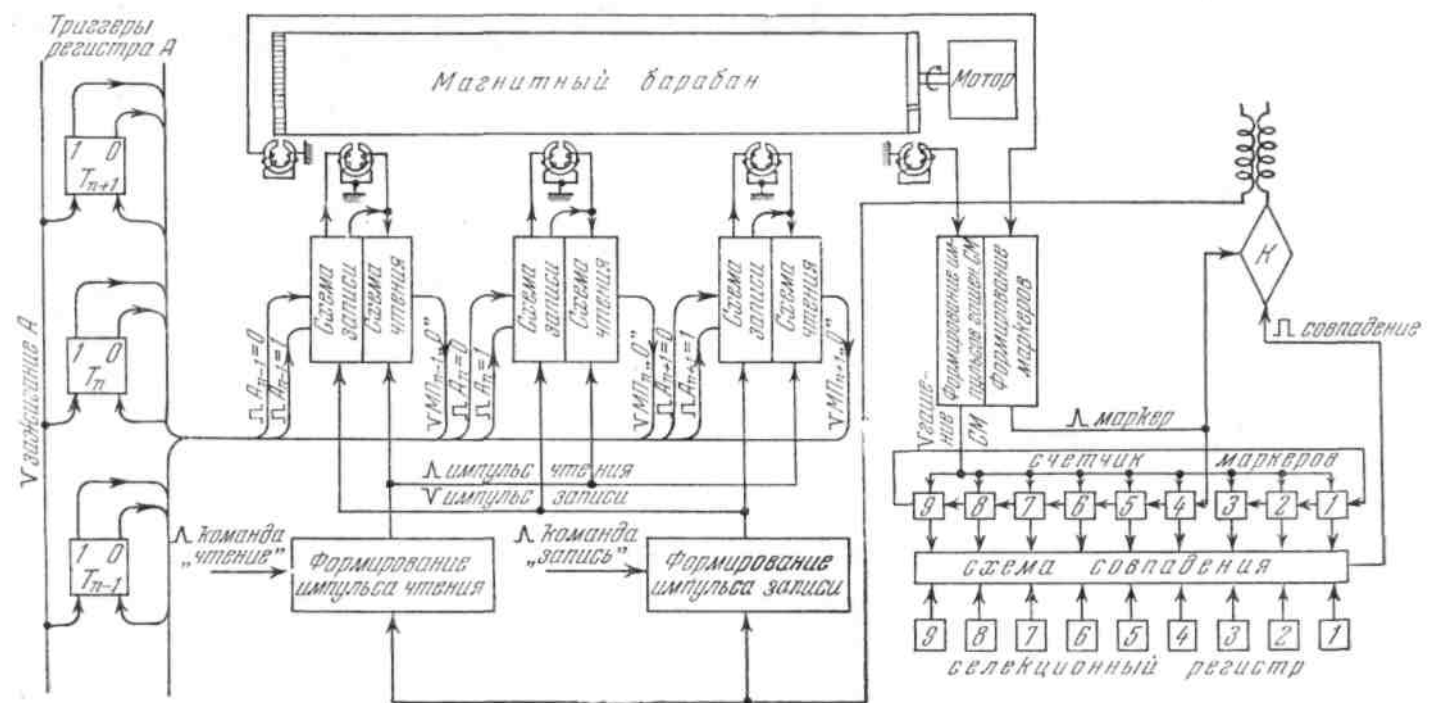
Триггеры регистра А

Магнитный барабан

Мотор

1 0 $T_{n+1}$

1 0 $T_n$

1 0 $T_{n-1}$

V гашение А

Схема записи

Схема чтения

Схема записи

Схема чтения

Схема записи

Схема чтения

$A_{n-1}=0$

$A_{n-1}=1$

$VМП_{n-1}„0"$

$A_n=0$

$A_n=1$

$VМП_n„0"$

$A_{n+1}=0$

$A_{n+1}=1$

$VМП_{n+1}„0"$

Λ импульс чтения

V импульс записи

Λ команда „чтение"

Формирование импульса чтения

Λ команда „запись"

Формирование импульса записи

Формирование импульса гашения СМ

Формирование маркеров

V гашение СМ

Λ маркер

K

Λ совпадение

счетчик маркеров

9 8 7 6 5 4 3 2 1

схема совпадения

9 8 7 6 5 4 3 2 1

селекционный регистр